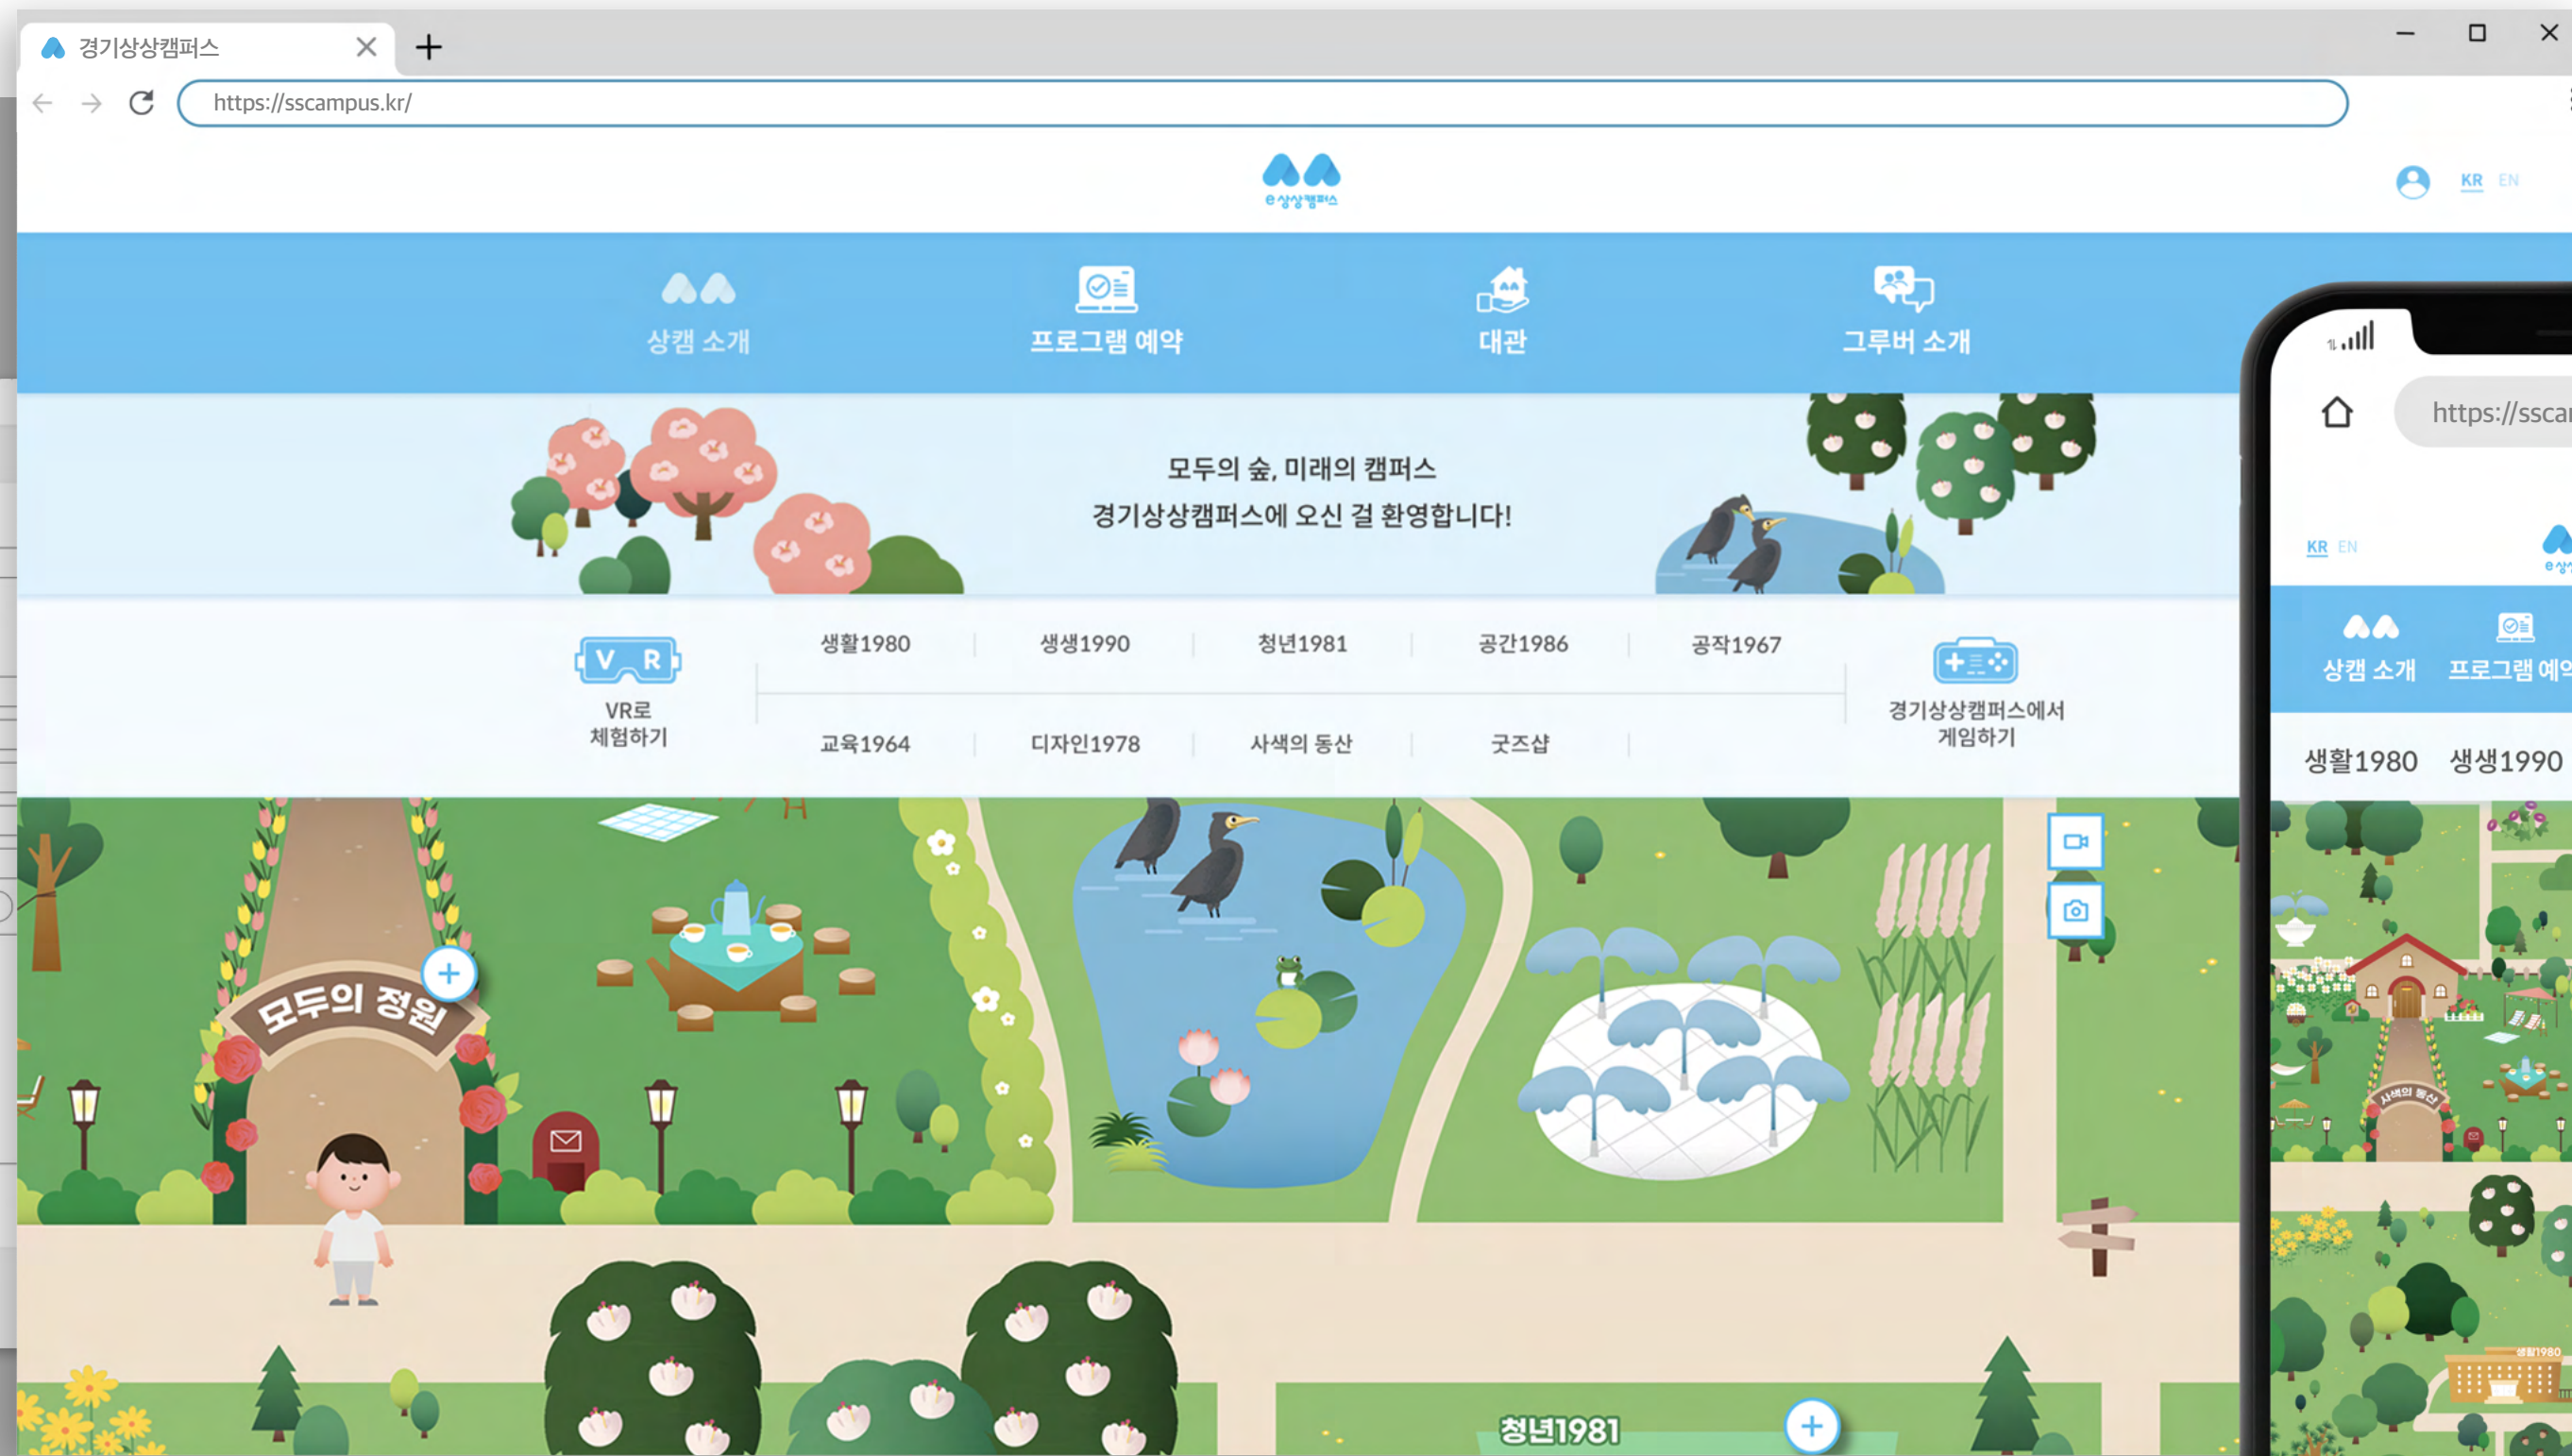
경기상상캠퍼스

https://sscampus.kr/

e상상캠퍼스

KR EN

상캠 소개

프로그램 예약

대관

그루버 소개

모두의 숲, 미래의 캠퍼스
경기상상캠퍼스에 오신 걸 환영합니다!

VR
VR로 체험하기

생활1980

생생1990

청년1981

공간1986

공작1967

교육1964

디자인1978

사색의 동산

굿즈샵

경기상상캠퍼스에서 게임하기

모두의 정원

청년1981

https://sscar

KR EN

상캠 소개

프로그램 예약

생활1980

생생1990

사색의 동산

생활1980